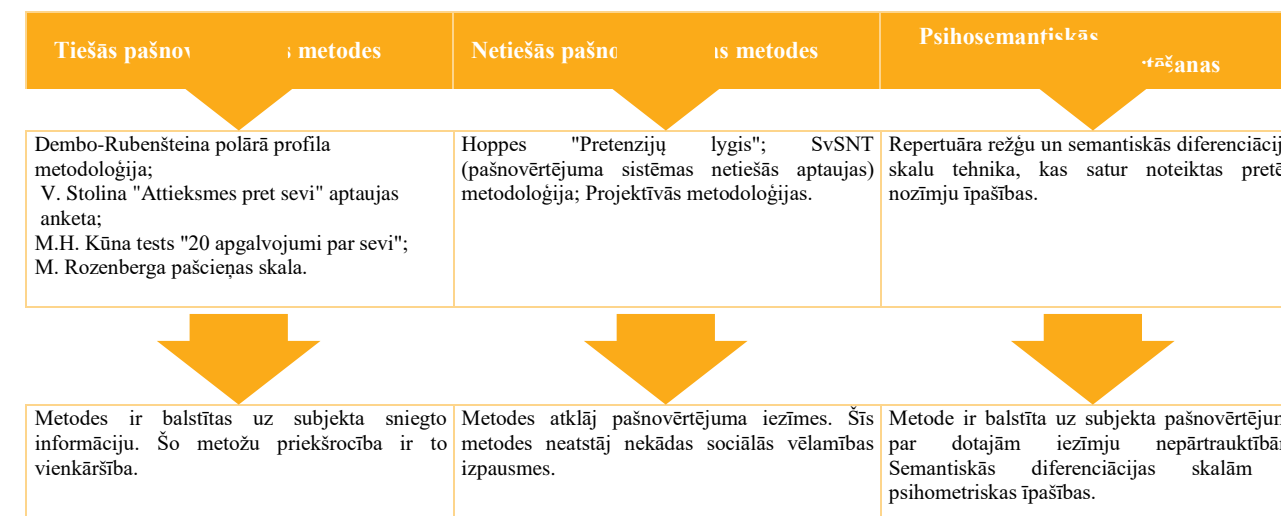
| Tiešās pašnov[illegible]s metodes | Netiešās pašno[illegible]s metodes | Psihosemantiskās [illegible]tāšanas |
|---|---|---|
| Dembo-Rubenšteina polārā profila metodoloģija; V. Stolina "Attieksmes pret sevi" aptaujas anketa; M.H. Kūna tests "20 apgalvojumi par sevi"; M. Rozenberga pašcieņas skala. | Hoppes "Pretenziju lygis"; SvSNT (pašnovērtējuma sistēmas netiešās aptaujas) metodoloģija; Projektīvās metodoloģijas. | Repertuāra režģu un semantiskās diferenciācij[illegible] skalu tehnika, kas satur noteiktas pretē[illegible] nozīmju īpašības. |
| Metodes ir balstītas uz subjekta sniegto informāciju. Šo metožu priekšrocība ir to vienkāršība. | Metodes atklāj pašnovērtējuma iezīmes. Šīs metodes neatstāj nekādas sociālās vēlamības izpausmes. | Metode ir balstīta uz subjekta pašnovērtējum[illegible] par dotajām iezīmju nepārtrauktībā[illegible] Semantiskās diferenciācijas skalām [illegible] psihometriskas īpašības. |